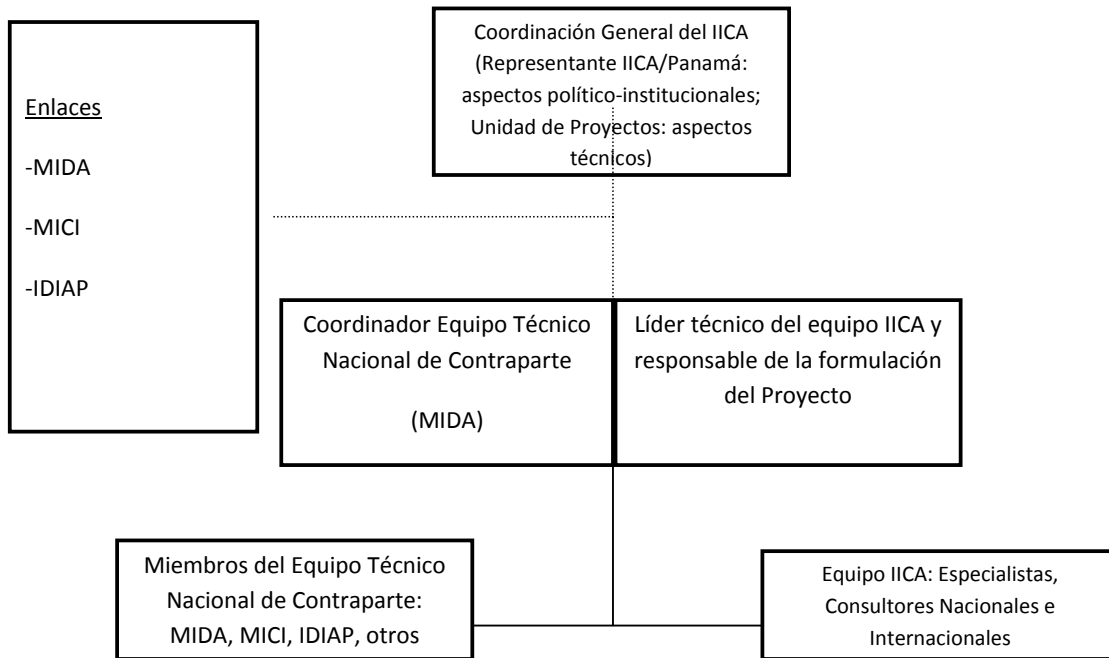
Enlaces

-MIDA

-MICI

-IDIAP

Coordinación General del IICA (Representante IICA/Panamá: aspectos político-institucionales; Unidad de Proyectos: aspectos técnicos)

Coordinador Equipo Técnico Nacional de Contraparte

(MIDA)

Líder técnico del equipo IICA y responsable de la formulación del Proyecto

Miembros del Equipo Técnico Nacional de Contraparte: MIDA, MICI, IDIAP, otros

Equipo IICA: Especialistas, Consultores Nacionales e Internacionales